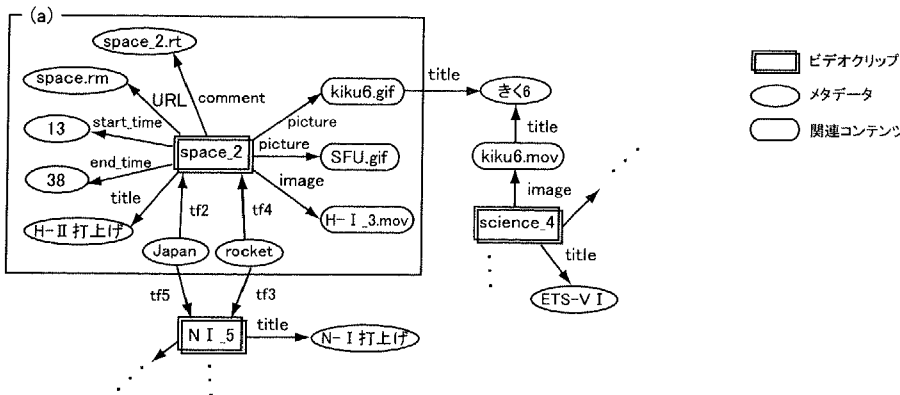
(a)

space_2.rt

space.rm

URL

comment

13

start_time

space_2

38

end_time

title

H-Ⅱ打上げ

tf2

tf4

Japan

rocket

picture

kiku6.gif

picture

SFU.gif

image

H-Ⅰ_3.mov

title

きく6

title

kiku6.mov

image

science_4

title

ETS-Ⅵ

tf5

tf3

NⅠ_5

title

N-Ⅰ打上げ

ビデオクリップ

メタデータ

関連コンテンツ